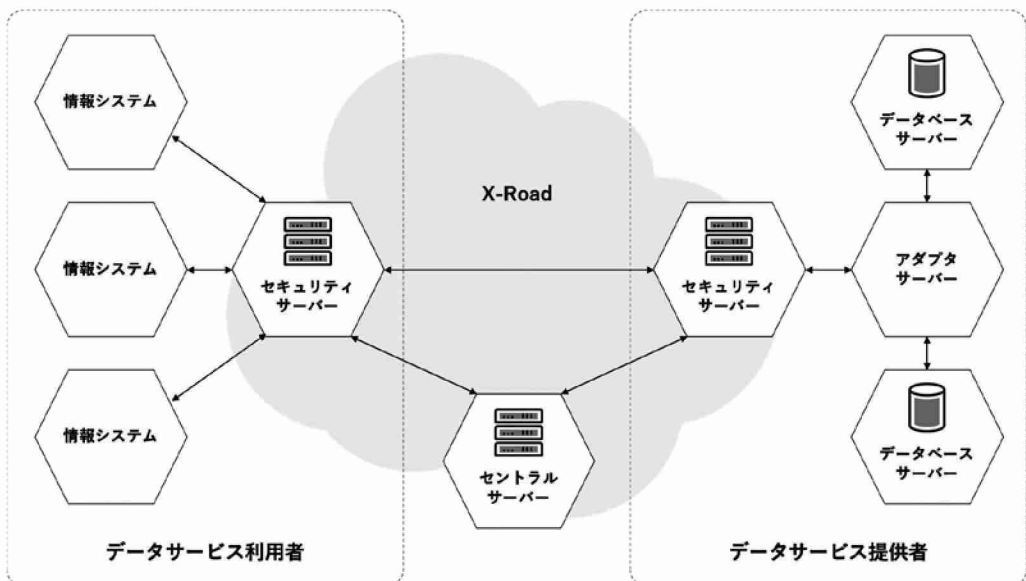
情報システム

情報システム

情報システム

セキュリティ
サーバー

X-Road

セントラル
サーバー

セキュリティ
サーバー

データベース
サーバー

アダプタ
サーバー

データベース
サーバー

データサービス利用者

データサービス提供者